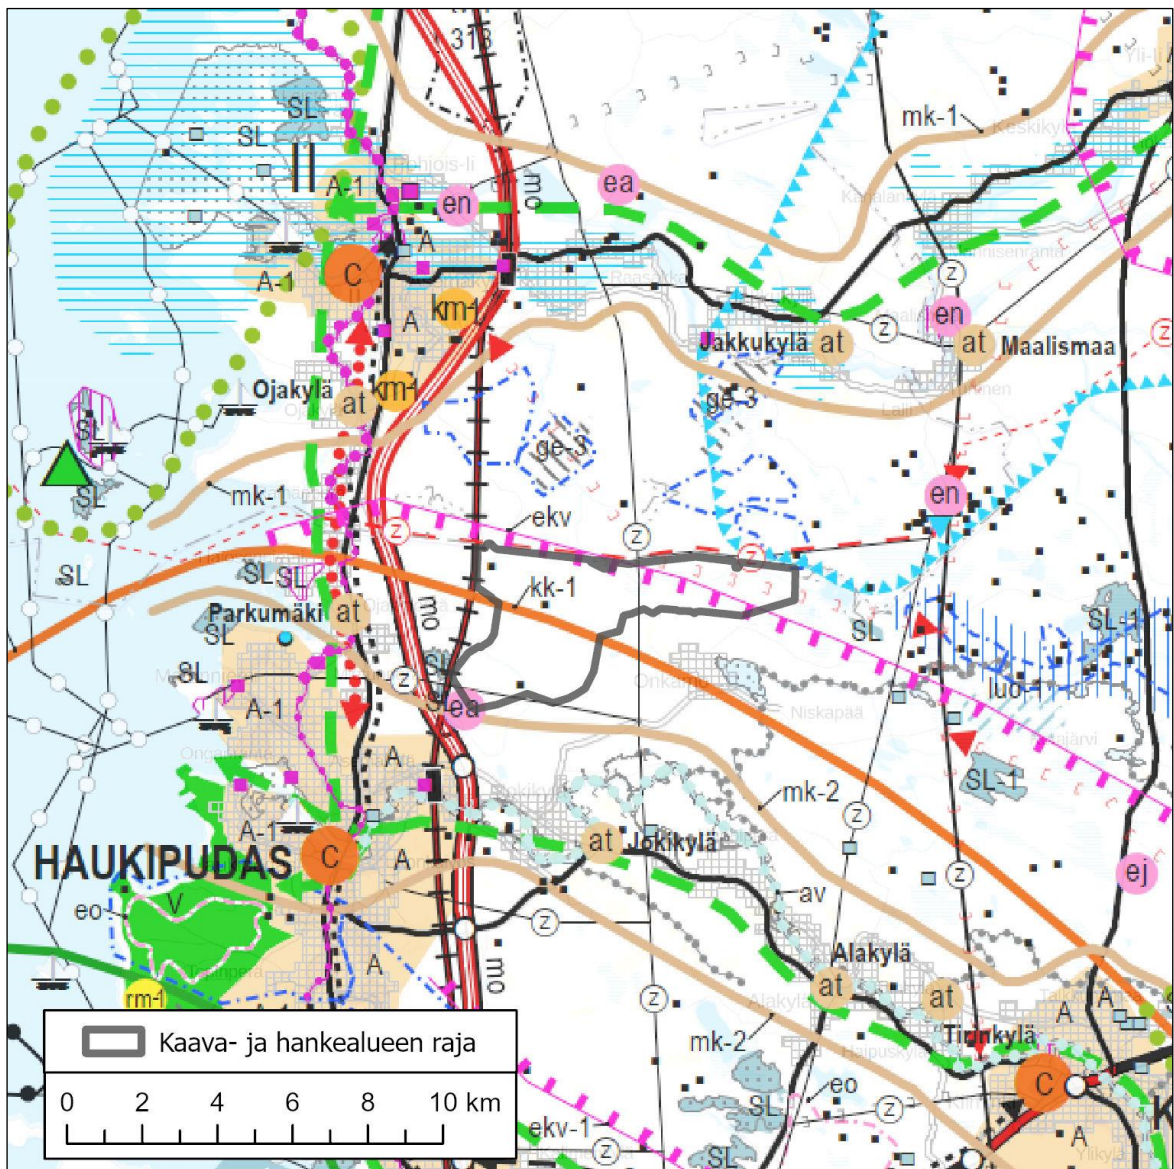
313
SL
SL
A-1
en
ea
mo
mk-1
A
A-1
C
km1
A
z
en
at
Jakkukylä
at
Maalismaa
z
Ojakylä
at
km1
ge-3
ge-3
SL
SL
mk-1
ekv
z
en
z
z
SL
SL
SL
kk-1
Parkumäki
at
SL
mo
SL
SL-1
SL
z
ea
luo-1
A-1
A
SL-1
mk-2
z
at
Jokikylä
HAUKIPUDAS
A-1
C
A
z
ej
av
eo
V
z
Alakylä
at
at
mo
rm-1
z
A
A
mk-2
Tiirukylä
C
SL
eo
z
ekv-1
SL
A
Kaava- ja hankealueen raja
0
2
4
6
8
10 km